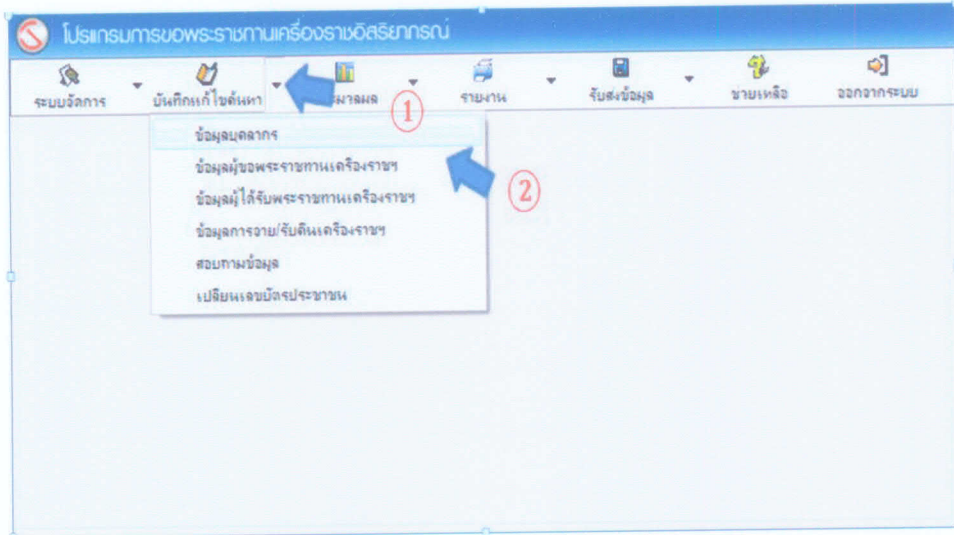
โปรแกรมการขอพระราชทานเครื่องราชอิสริยาภรณ์

ระบบจัดการ
บันทึกแก้ไขค้นหา
ประมวลผล
รายงาน
รับส่งข้อมูล
ช่วยเหลือ
ออกจากระบบ

①

ข้อมูลบุคลากร
ข้อมูลผู้ขอพระราชทานเครื่องราชฯ
ข้อมูลผู้ได้รับพระราชทานเครื่องราชฯ
ข้อมูลการจ่าย/รับคืนเครื่องราชฯ
สอบถามข้อมูล
เปลี่ยนเลขบัตรประชาชน

②